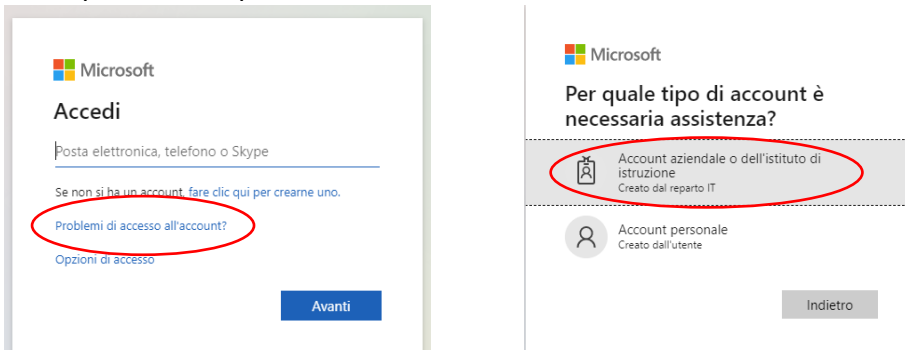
Microsoft

Accedi

Posta elettronica, telefono o Skype

Se non si ha un account, fare clic qui per crearne uno.

Problemi di accesso all'account?

Opzioni di accesso

Avanti

Microsoft

Per quale tipo di account è necessaria assistenza?

Account aziendale o dell'istituto di istruzione
Creato dal reparto IT

Account personale
Creato dall'utente

Indietro